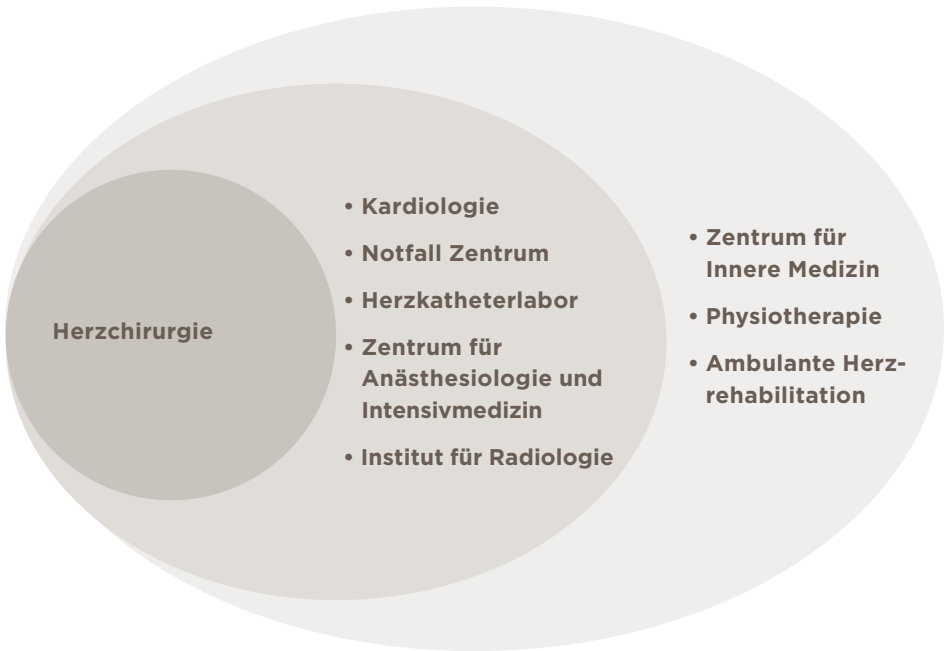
Herzchirurgie

• Kardiologie
• Notfall Zentrum
• Herzkatheterlabor
• Zentrum für Anästhesiologie und Intensivmedizin
• Institut für Radiologie

• Zentrum für Innere Medizin
• Physiotherapie
• Ambulante Herzrehabilitation